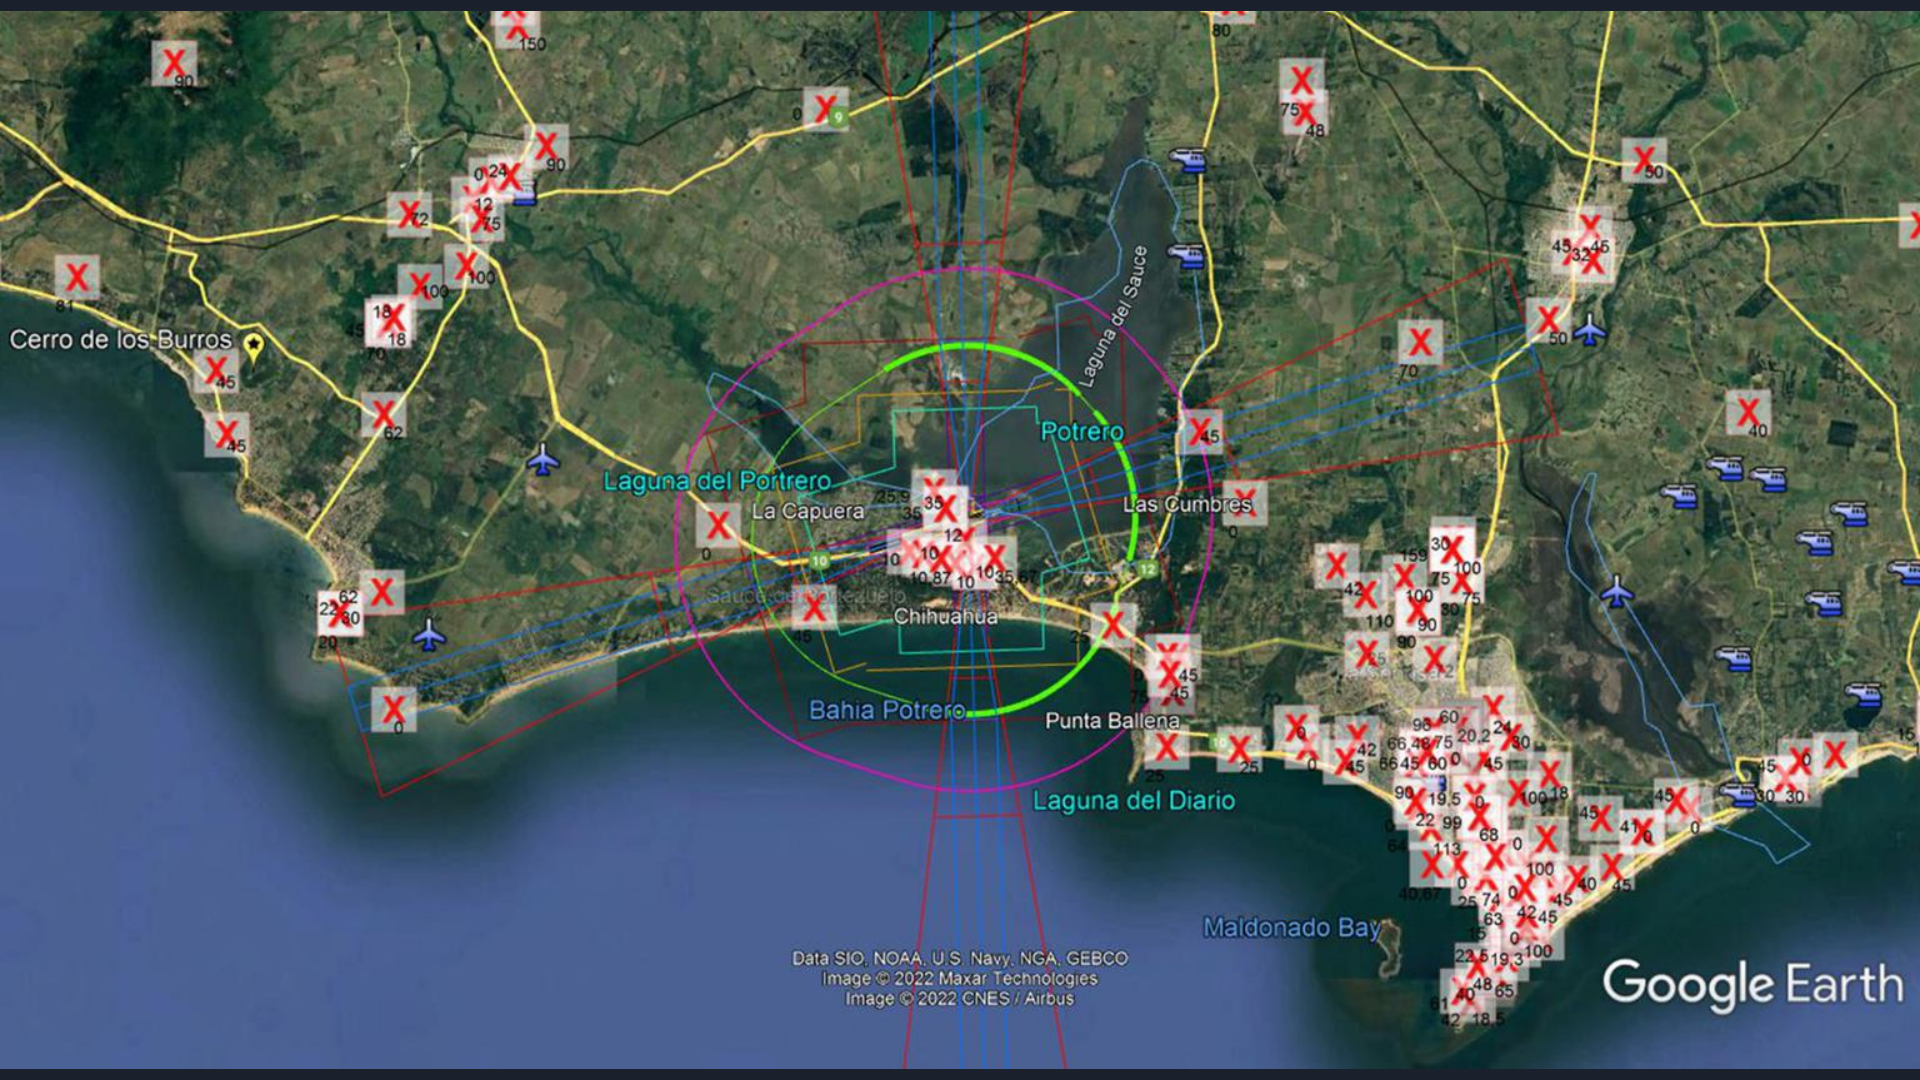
Cerro de los Burros
Laguna del Sauce
Potrero
Laguna del Portrero
La Capuera
Las Cumbres
Sauce de Portezuelo
Chihuahua
Bahia Potrero
Punta Ballena
Laguna del Diario
Maldonado Bay
Data SIO, NOAA, U.S. Navy, NGA, GEBCO
Image © 2022 Maxar Technologies
Image © 2022 CNES / Airbus
Google Earth